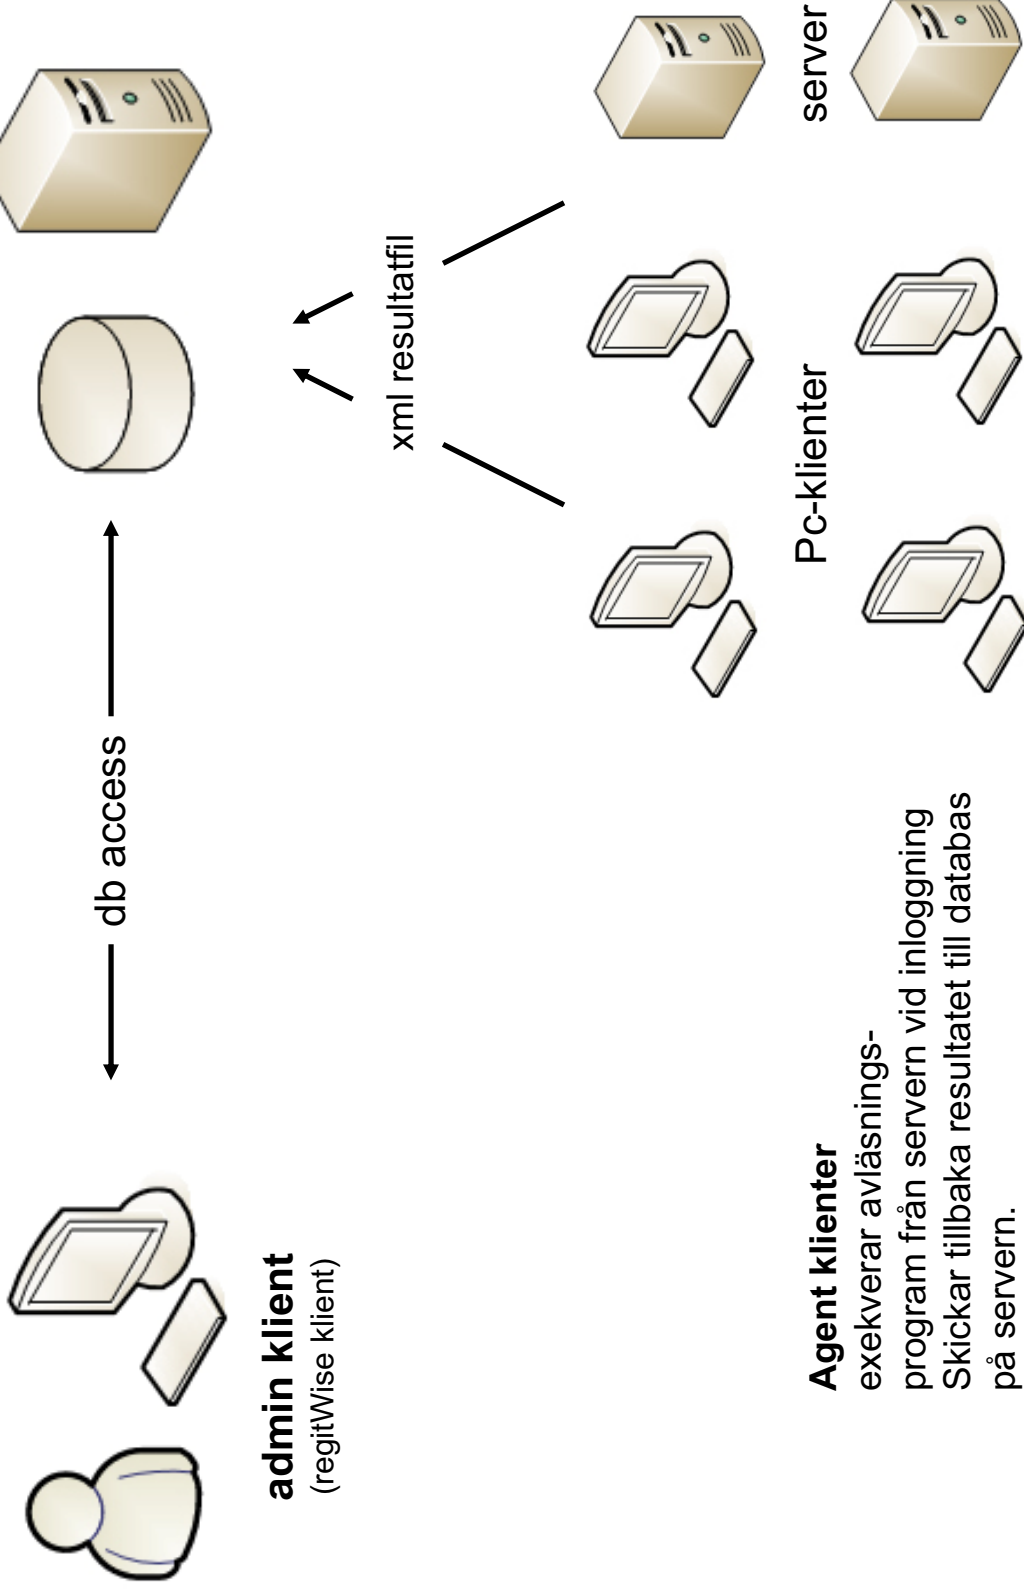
admin klient
(regitWise klient)

db access

xml resultatfil

Pc-klienter

server

Agent klienter
exekverar avläsningsprogram från servern vid inloggning
Skickar tillbaka resultatet till databas på servern.